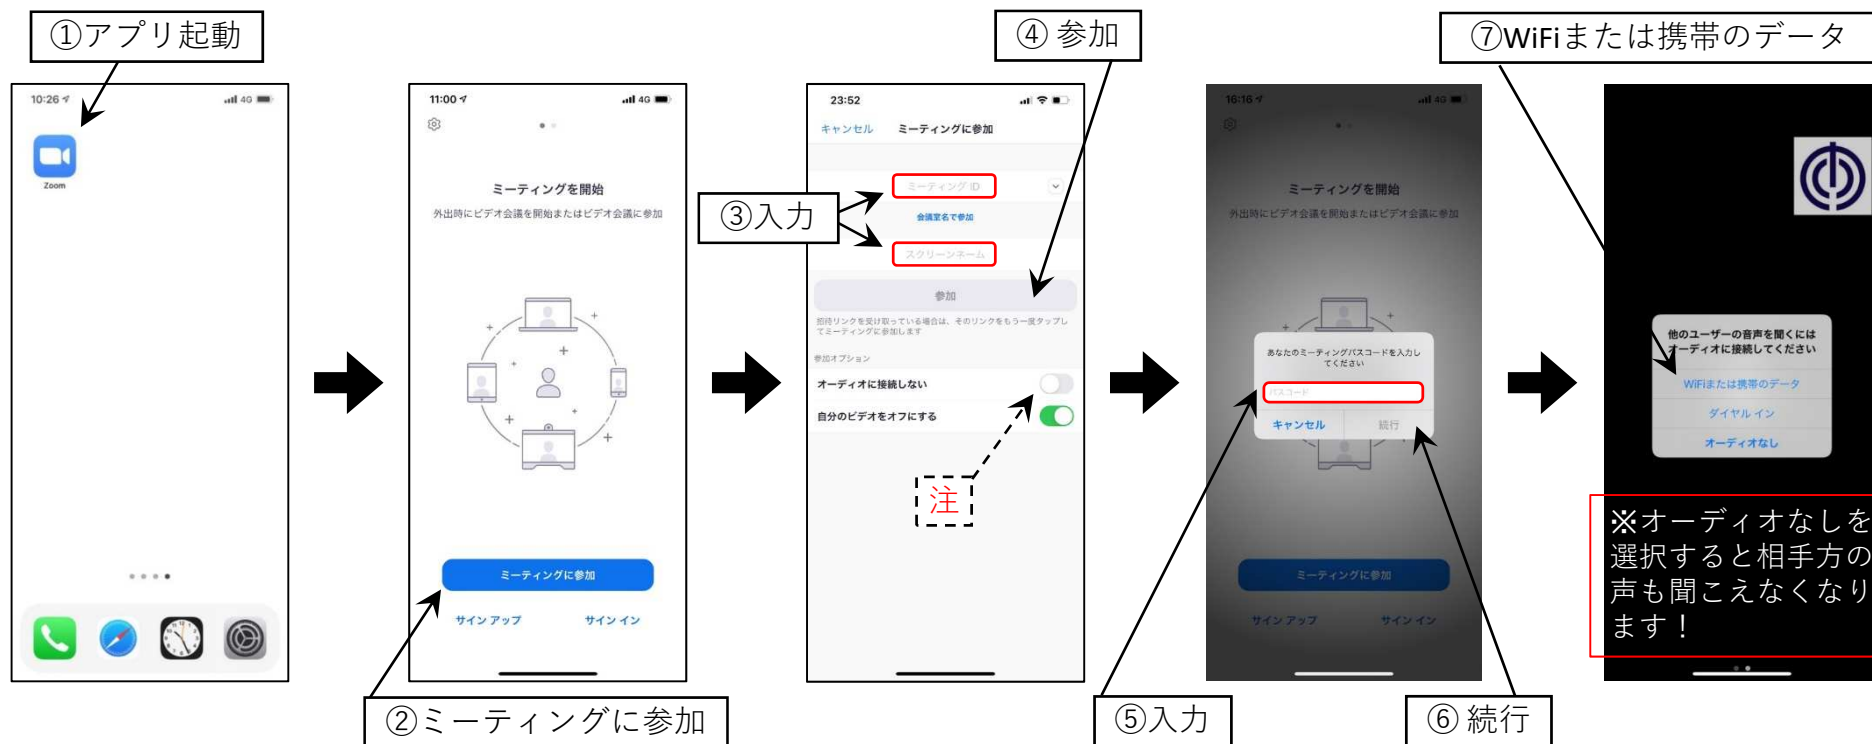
①アプリ起動

10:26 4G

Zoom

11:00 4G

ミーティングを開始

外出時にビデオ会議を開始またはビデオ会議に参加

ミーティングに参加

サイン アップ　サイン イン

②ミーティングに参加

23:52

キャンセル　ミーティングに参加

③入力

ミーティング ID

会議室名で参加

スクリーンネーム

④ 参加

参加

招待リンクを受け取っている場合は、そのリンクをもう一度タップしてミーティングに参加します

参加オプション

オーディオに接続しない

自分のビデオをオフにする

注

16:16 4G

ミーティングを開始

外出時にビデオ会議を開始またはビデオ会議に参加

あなたのミーティングパスコードを入力してください

パスコード

キャンセル　続行

ミーティングに参加

サイン アップ　サイン イン

⑤入力

⑥ 続行

⑦WiFiまたは携帯のデータ

他のユーザーの音声を聞くにはオーディオに接続してください

WiFiまたは携帯のデータ

ダイヤル イン

オーディオなし

※オーディオなしを選択すると相手方の声も聞こえなくなります！